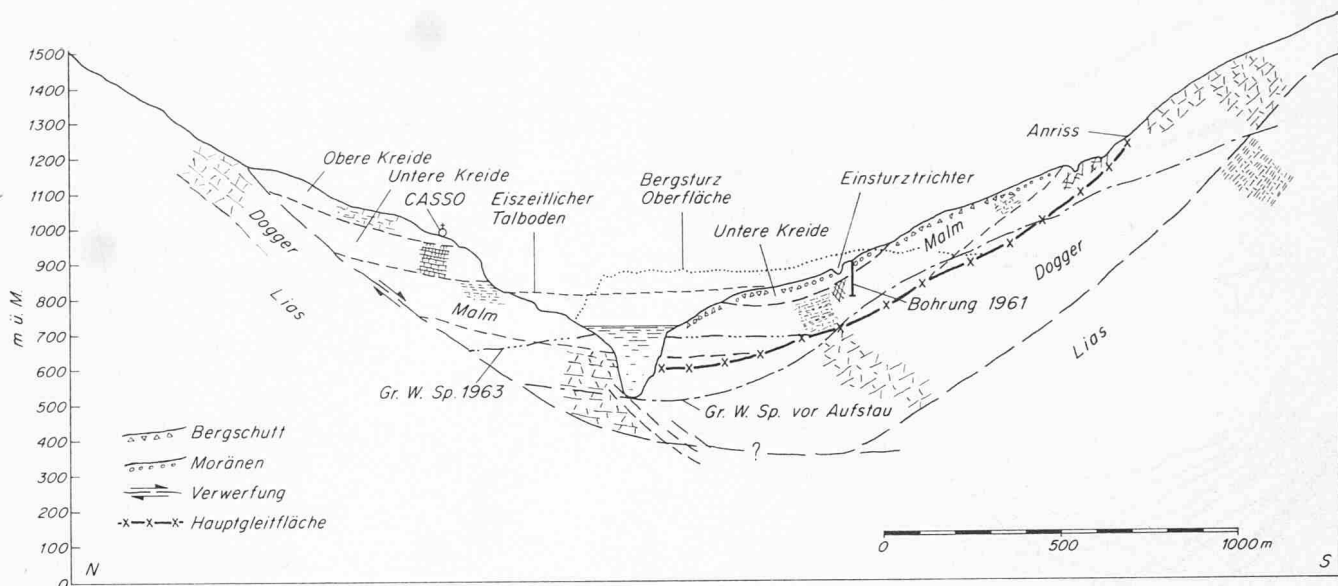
1500
1400
1300
1200
1100
1000
900
800
700
600
500
400
300
200
100
0
m ü. M.

N
S

Obere Kreide
Untere Kreide
CASSO
Dogger
Lias
Malm
Eiszeitlicher Talboden
Bergsturz Oberfläche
Einsturztrichter
Untere Kreide
Malm
Dogger
Lias
Anriss
Bohrung 1961
Gr. W. Sp. 1963
Gr. W. Sp. vor Aufstau
?

Bergschutt
Moränen
Verwerfung
Hauptgleitfläche

0
500
1000 m